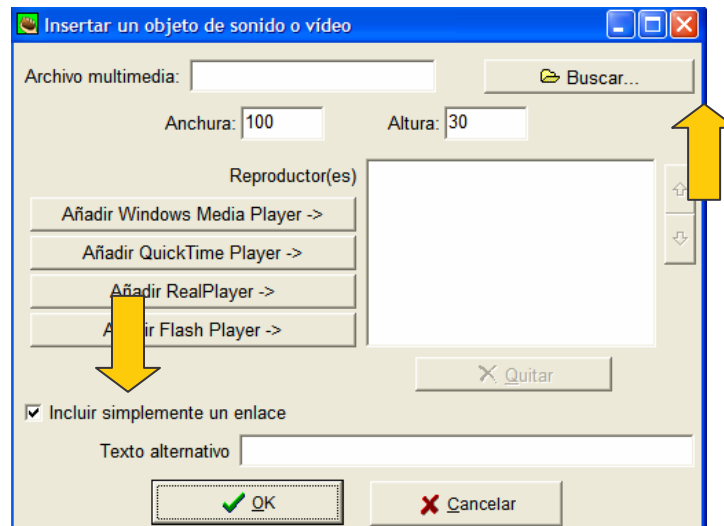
Insertar un objeto de sonido o vídeo

Archivo multimedia:

Buscar...

Anchura: 100

Altura: 30

Reproductor(es)

Añadir Windows Media Player ->

Añadir QuickTime Player ->

Añadir RealPlayer ->

A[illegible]ir Flash Player ->

Quitar

Incluir simplemente un enlace

Texto alternativo

OK

Cancelar